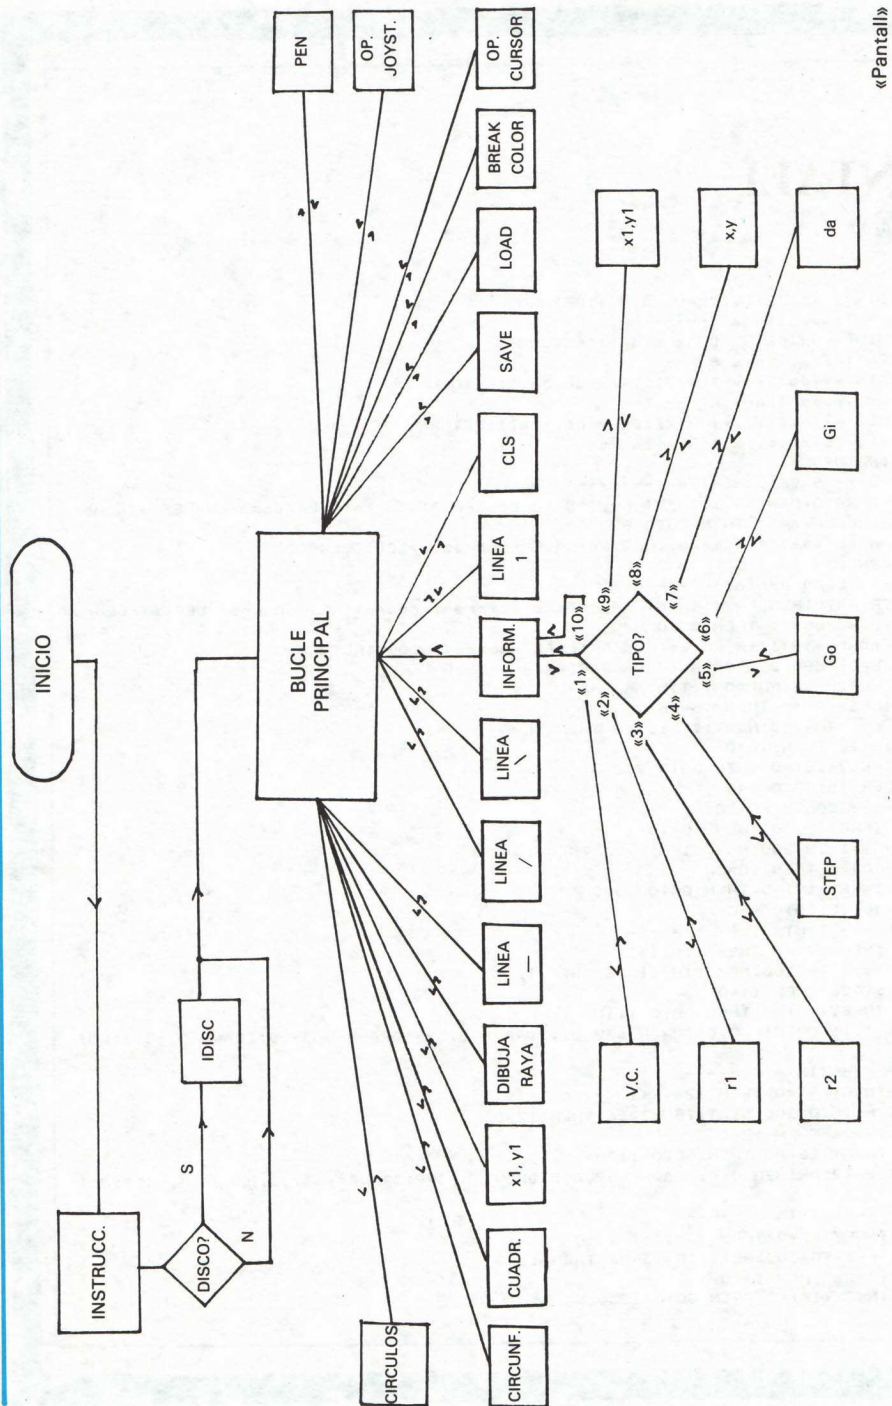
INICIO

INSTRUCC.

DISCO?

S

N

IDISC

BUCLE PRINCIPAL

PEN

OP. JOYST.

OP. CURSOR

BREAK COLOR

LOAD

SAVE

CLS

LINEA 1

INFORM.

LINEA \

LINEA /

LINEA —

DIBUJA RAYA

x1, y1

CUADR.

CIRCULOS

CIRCUNF.

TIPO?

«1»

«2»

«3»

«4»

«5»

«6»

«7»

«8»

«9»

«10»

x1,y1

x,y

da

Gi

Go

STEP

V.C.

r1

r2

«Pantall»